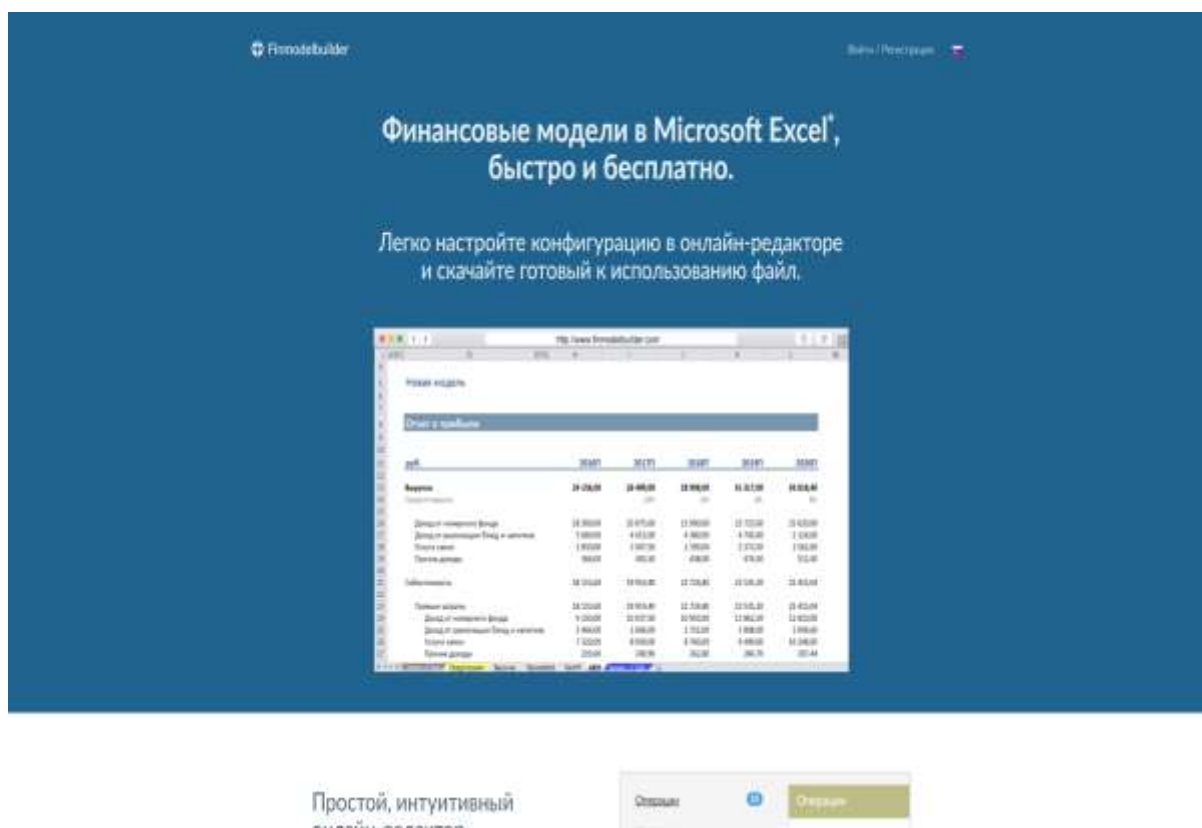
Finmodelbuilder

Войти / Регистрация

Финансовые модели в Microsoft Excel®, быстро и бесплатно.

Легко настройте конфигурацию в онлайн-редакторе и скачайте готовый к использованию файл.

http://www.finmodelbuilder.com

Новая модель

Отчет о прибылях

руб.

Выручка

Себестоимость

Простой, интуитивный

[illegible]

Операции

Операции